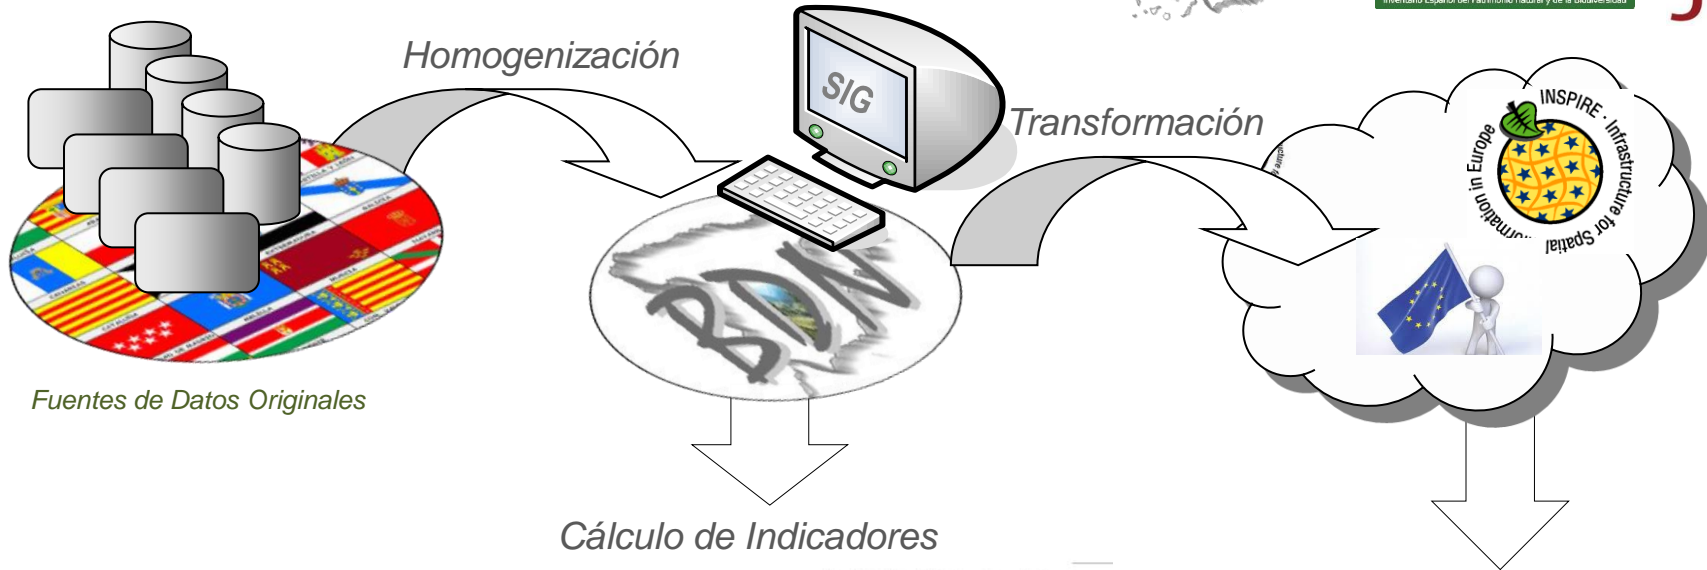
Inventario Español del Patrimonio Natural y de la Biodiversidad

Homogenización

SIG

Transformación

INSPIRE · Infrastructure for Spatial Information in Europe

BDN

Fuentes de Datos Originales

Cálculo de Indicadores